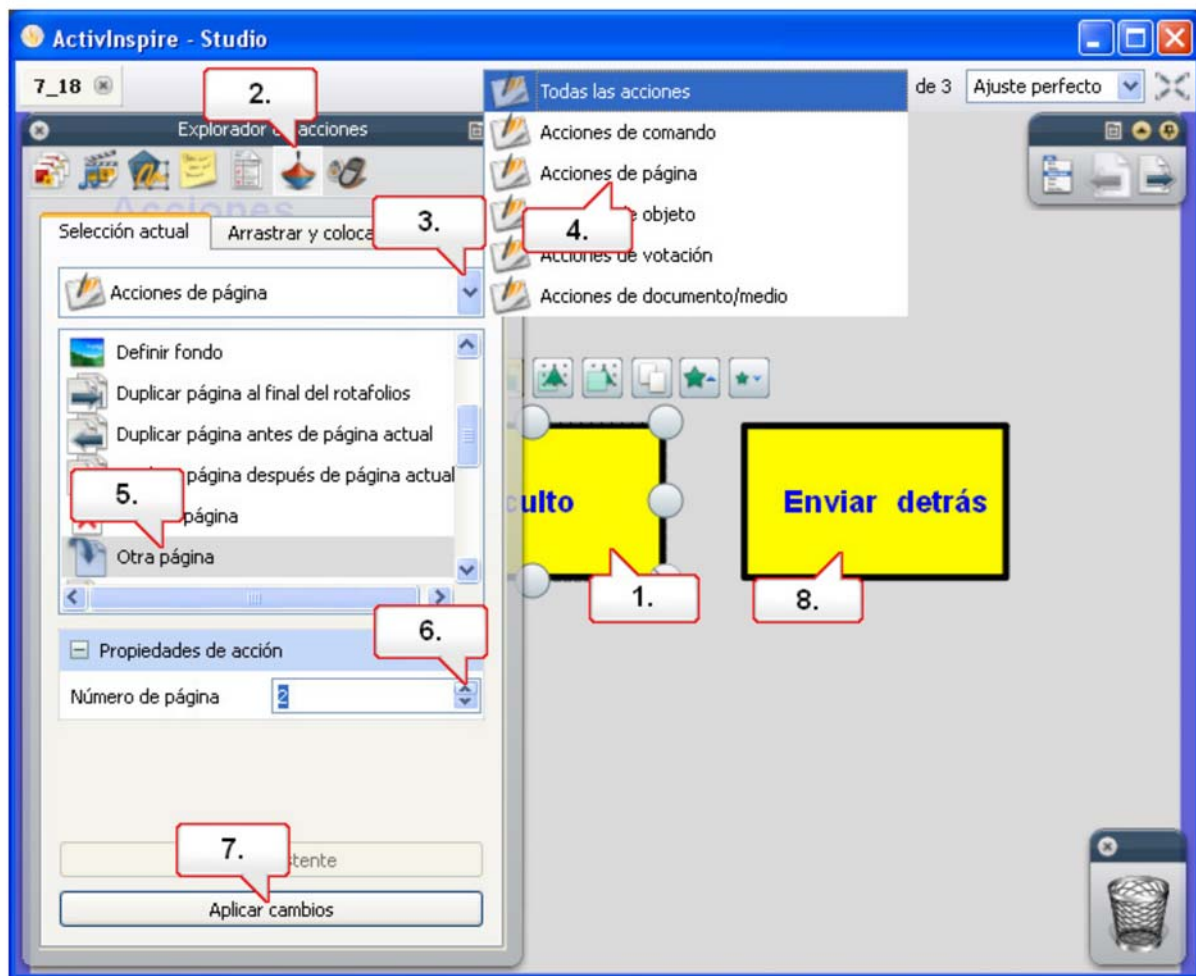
ActivInspire - Studio

7_18

de 3

Ajuste perfecto

Todas las acciones

Acciones de comando

Acciones de página

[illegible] objeto

Acciones de votación

Acciones de documento/medio

2.

Explorador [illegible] acciones

Acciones

Selección actual

Arrastrar y coloca

3.

4.

Acciones de página

Definir fondo

Duplicar página al final del rotafolios

Duplicar página antes de página actual

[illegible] página después de página actual

5.

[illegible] página

Otra página

Propiedades de acción

6.

Número de página

2

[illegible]ulto

Enviar detrás

1.

8.

7.

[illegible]tente

Aplicar cambios